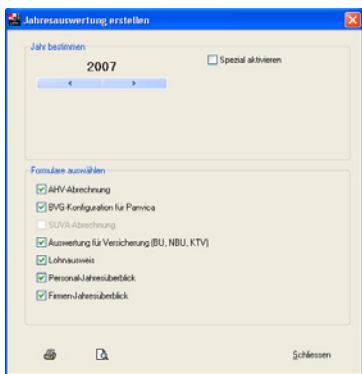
Jahresauswertung erstellen

Jahr bestimmen

2007

<
>

Spezial aktivieren

Formulare auswählen

AHV-Abrechnung

BVG-Konfiguration für Panvica

SUVA-Abrechnung

Auswertung für Versicherung (BU, NBU, KTV)

Lohnausweis

Personal-Jahresüberblick

Firmen-Jahresüberblick

Schliessen